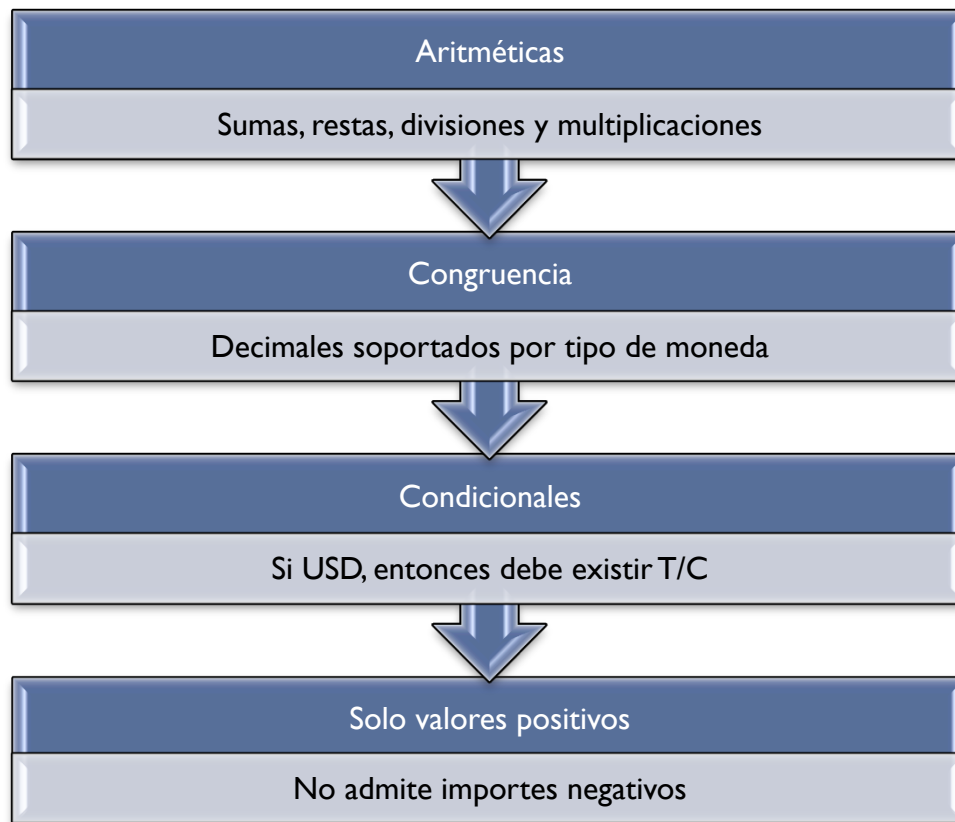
Aritméticas

Sumas, restas, divisiones y multiplicaciones

Congruencia

Decimales soportados por tipo de moneda

Condicionales

Si USD, entonces debe existir T/C

Solo valores positivos

No admite importes negativos